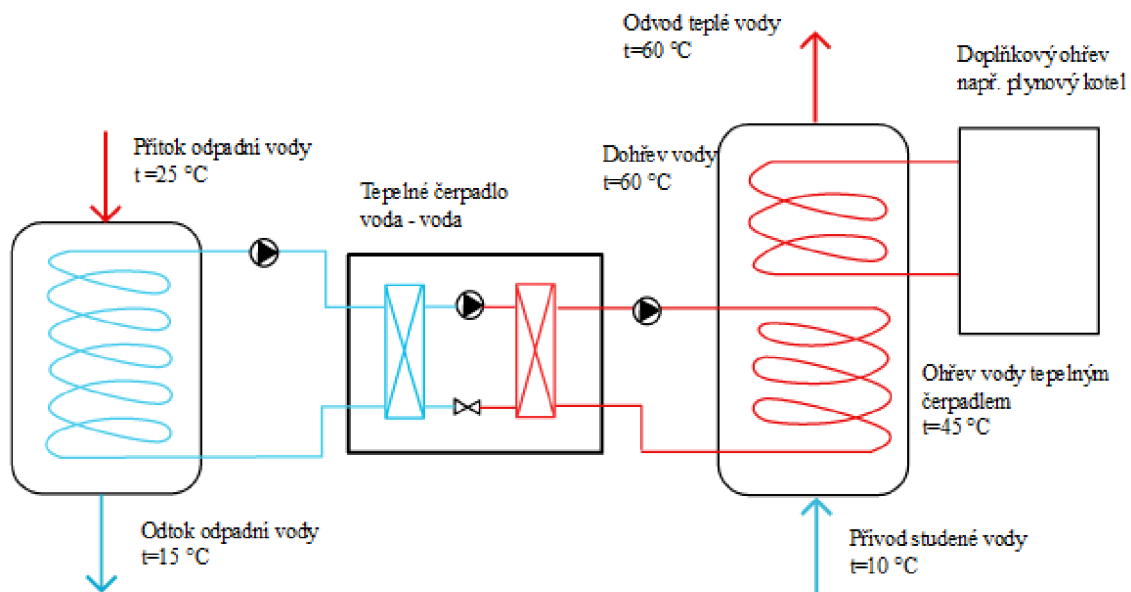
Odvod teplé vody
t=60 °C

Doplňkový ohřev
např. plynový kotel

Přítok odpadni vody
t =25 °C

Dohřev vody
t=60 °C

Tepelné čerpadlo
voda - voda

Ohřev vody tepelným čerpadlem
t=45 °C

Odtok odpadni vody
t=15 °C

Přívod studené vody
t=10 °C